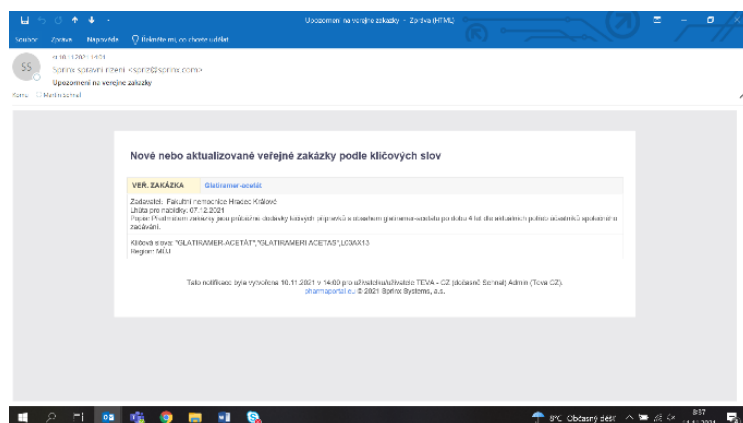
Upozornění na veřejné zakázky - Zpráva (HTML)

Soubor Zpráva Nápověda Řekněte mi, co chcete udělat

SS

st 10.11.2021 14:01
Sprinx Systems Expert <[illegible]@sprinx.com>
Upozornění na veřejné zakázky

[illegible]

Nové nebo aktualizované veřejné zakázky podle klíčových slov

| VEŘ. ZAKÁZKA | Glatiramer-acetát |
|---|---|

Zadavatel: Fakultní nemocnice Hradec Králové
Lhůta pro nabídky: 07.12.2021
Popis: Předmětem zakázky jsou průběžné dodávky léčivých přípravků s obsahem glatiramer-acetátu po dobu 4 let dle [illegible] pokud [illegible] zadávání.

Klíčová slova: "GLATIRAMER-ACETÁT","GLATIRAMERI ACETAS",L03AX13
Region: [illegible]

Tato notifikace byla vytvořena 10.11.2021 v 14:00 pro uživatele/uživatelé TEVA - CZ (Občasné Sonnal) Admin (Teva CZ).
pharmaportal.eu © 2021 Sprinx Systems, a.s.

8°C Občasný déšť 8:37